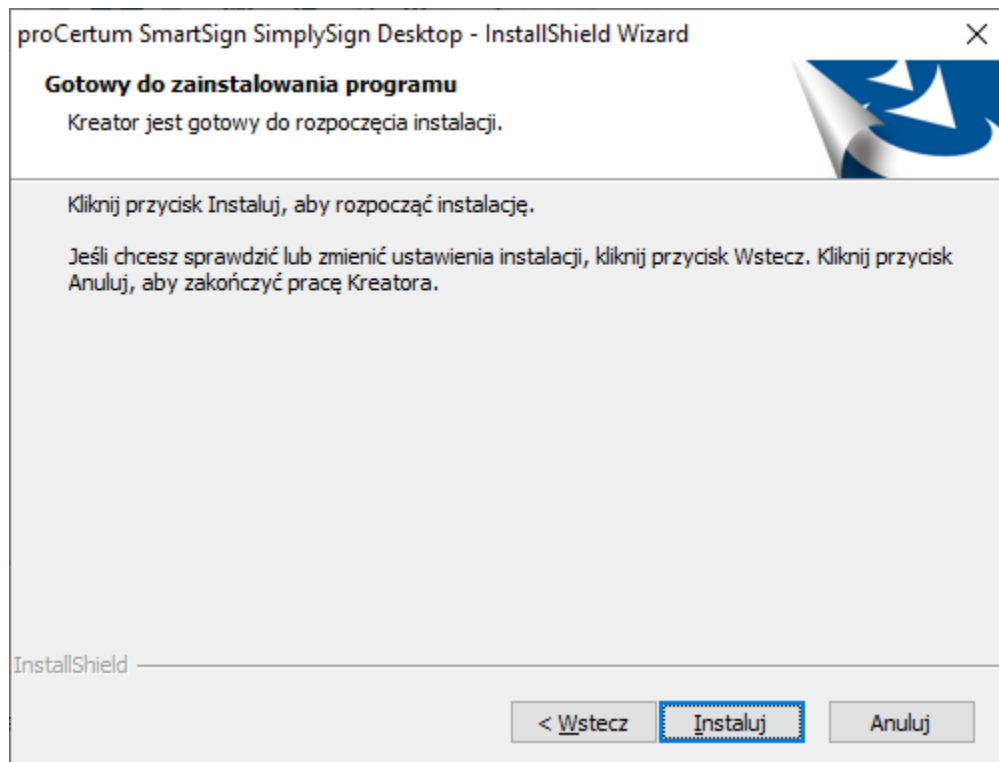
proCertum SmartSign SimplySign Desktop - InstallShield Wizard

Gotowy do zainstalowania programu

Kreator jest gotowy do rozpoczęcia instalacji.

Kliknij przycisk Instaluj, aby rozpocząć instalację.

Jeśli chcesz sprawdzić lub zmienić ustawienia instalacji, kliknij przycisk Wstecz. Kliknij przycisk Anuluj, aby zakończyć pracę Kreatora.

InstallShield

< Wstecz

Instaluj

Anuluj